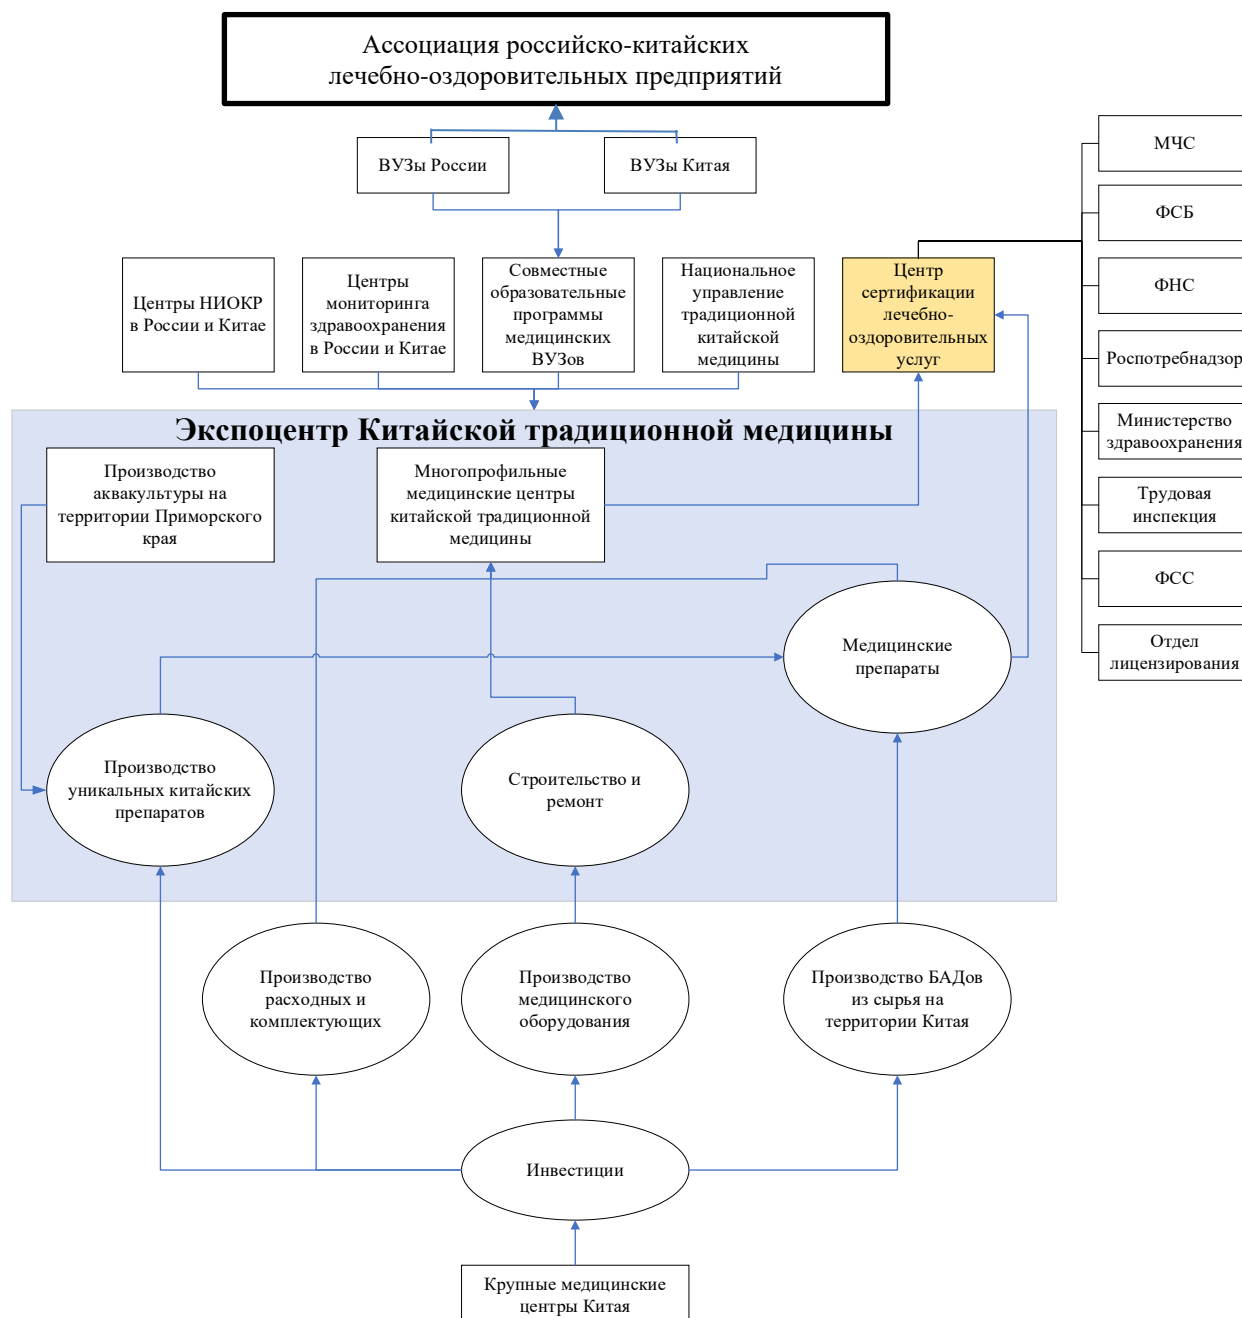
Ассоциация российско-китайских лечебно-оздоровительных предприятий

ВУЗы России

ВУЗы Китая

МЧС

ФСБ

ФНС

Роспотребнадзор

Министерство здравоохранения

Трудовая инспекция

ФСС

Отдел лицензирования

Центры НИОКР в России и Китае

Центры мониторинга здравоохранения в России и Китае

Совместные образовательные программы медицинских ВУЗов

Национальное управление традиционной китайской медицины

Центр сертификации лечебно-оздоровительных услуг

Экспоцентр Китайской традиционной медицины

Производство аквакультуры на территории Приморского края

Многопрофильные медицинские центры китайской традиционной медицины

Медицинские препараты

Производство уникальных китайских препаратов

Строительство и ремонт

Производство расходных и комплектующих

Производство медицинского оборудования

Производство БАДов из сырья на территории Китая

Инвестиции

Крупные медицинские центры Китая